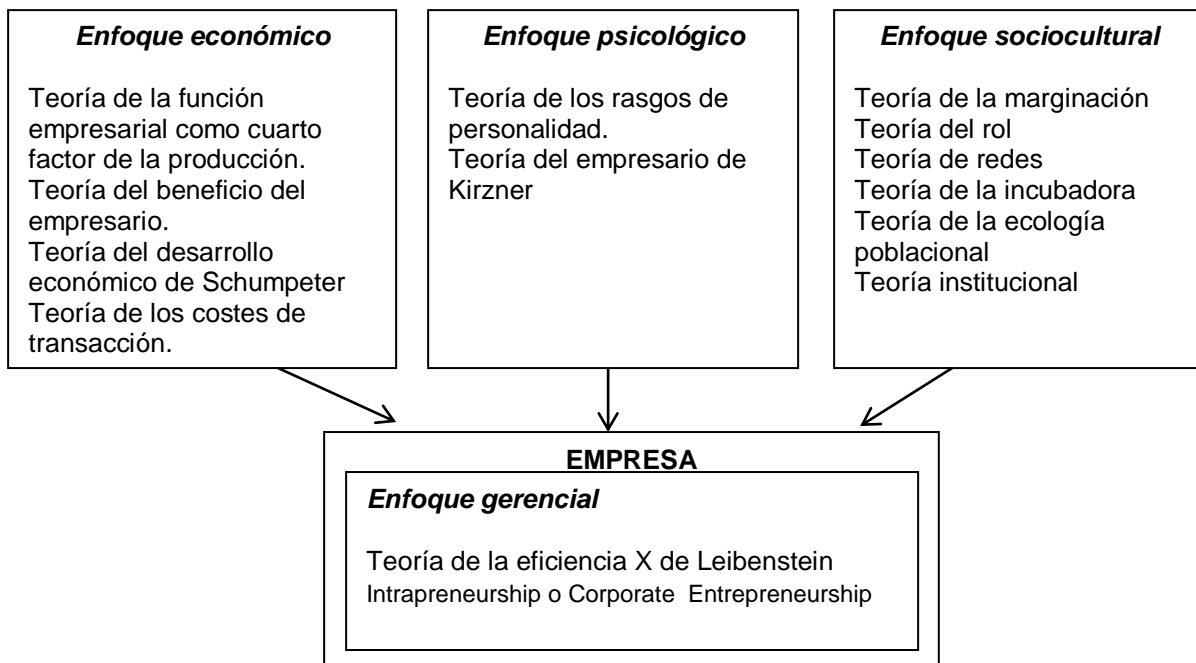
Enfoque económico

Teoría de la función empresarial como cuarto factor de la producción.
Teoría del beneficio del empresario.
Teoría del desarrollo económico de Schumpeter
Teoría de los costes de transacción.

Enfoque psicológico

Teoría de los rasgos de personalidad.
Teoría del empresario de Kirzner

Enfoque sociocultural

Teoría de la marginación
Teoría del rol
Teoría de redes
Teoría de la incubadora
Teoría de la ecología poblacional
Teoría institucional

EMPRESA

Enfoque gerencial

Teoría de la eficiencia X de Leibenstein
Intrapreneurship o Corporate Entrepreneurship